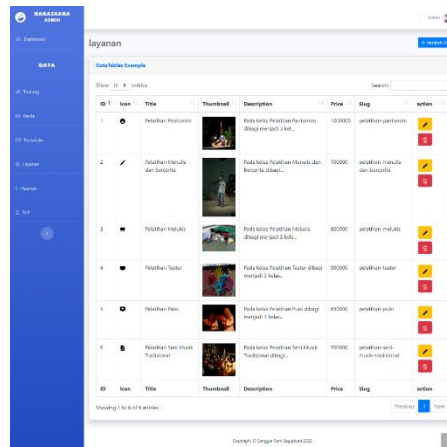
SANGGAR ADMIN

Dashboard

DATA

Tentang

Berita

Portofolio

Layanan

Pesanan

Kritik

layanan

+ Tambah

DataTables Example

Show 10 entries

Search:

| ID | Icon | Title | Thumbnail | Description | Price | Slug | action |
|---|---|---|---|---|---|---|---|
| 1 | | Pelatihan Pantomim | | Pada kelas Pelatihan Pantomim dibagi menjadi 3 kel... | 100000 | pelatihan-pantomim | |
| 2 | | Pelatihan Menulis dan Bercerita | | Pada kelas Pelatihan Menulis dan Bercerita dibagi... | 70000 | pelatihan-menulis-dan-bercerita | |
| 3 | | Pelatihan Melukis | | Pada kelas Pelatihan Melukis dibagi menjadi 3 kela... | 60000 | pelatihan-melukis | |
| 4 | | Pelatihan Teater | | Pada kelas Pelatihan Teater dibagi menjadi 3 kelas... | 90000 | pelatihan-teater | |
| 5 | | Pelatihan Puisi | | Pada kelas Pelatihan Puisi dibagi menjadi 3 kelas... | 65000 | pelatihan-puisi | |
| 6 | | Pelatihan Seni Musik Tradisional | | Pada kelas Pelatihan Seni Musik Tradisional dibagi... | 75000 | pelatihan-seni-musik-tradisional | |
| ID | Icon | Title | Thumbnail | Description | Price | Slug | action |

Showing 1 to 6 of 6 entries

Previous 1 Next

Copyright © Sanggar Seni Bagaskara 2022